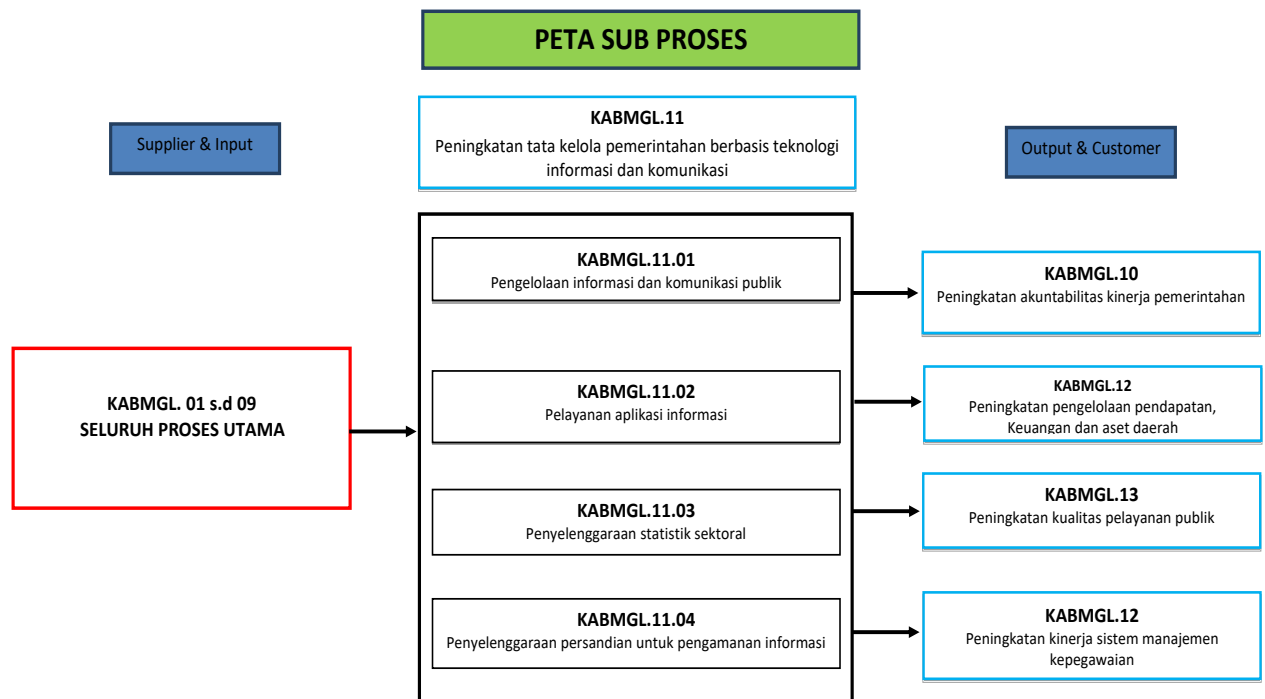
PETA SUB PROSES

Supplier & Input

KABMGL.11
Peningkatan tata kelola pemerintahan berbasis teknologi informasi dan komunikasi

Output & Customer

KABMGL. 01 s.d 09
SELURUH PROSES UTAMA

KABMGL.11.01
Pengelolaan informasi dan komunikasi publik

KABMGL.11.02
Pelayanan aplikasi informasi

KABMGL.11.03
Penyelenggaraan statistik sektoral

KABMGL.11.04
Penyelenggaraan persandian untuk pengamanan informasi

KABMGL.10
Peningkatan akuntabilitas kinerja pemerintahan

KABMGL.12
Peningkatan pengelolaan pendapatan, Keuangan dan aset daerah

KABMGL.13
Peningkatan kualitas pelayanan publik

KABMGL.12
Peningkatan kinerja sistem manajemen kepegawaian